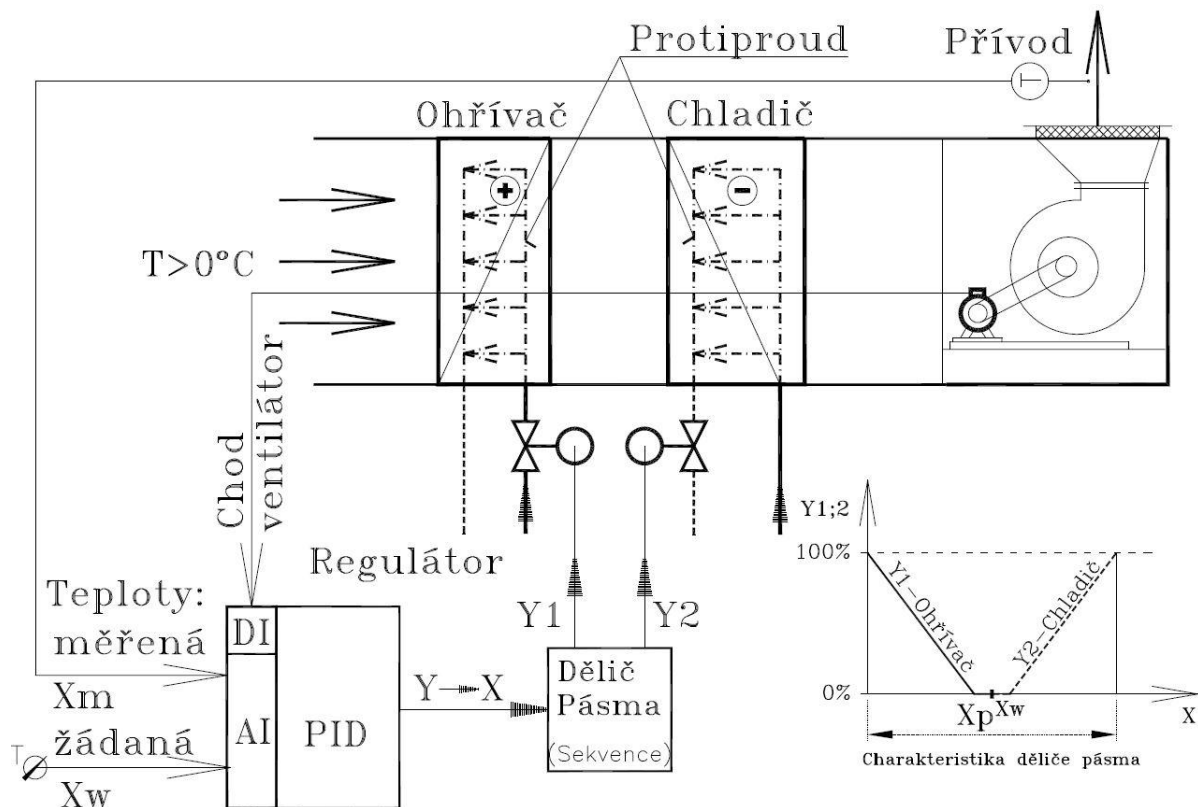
Protiproud

Přívod

Ohřívač

Chladič

T>0°C

Chod ventilátor

Regulátor

Teploty:

měřená

Xm

žádaná

Xw

T

DI

AI

PID

Y—X

Y1

Y2

Dělič Pásma (Sekvence)

Y1;2

100%

0%

Y1–Ohřívač

Y2–Chladič

Xp

Xw

X

Charakteristika děliče pásma